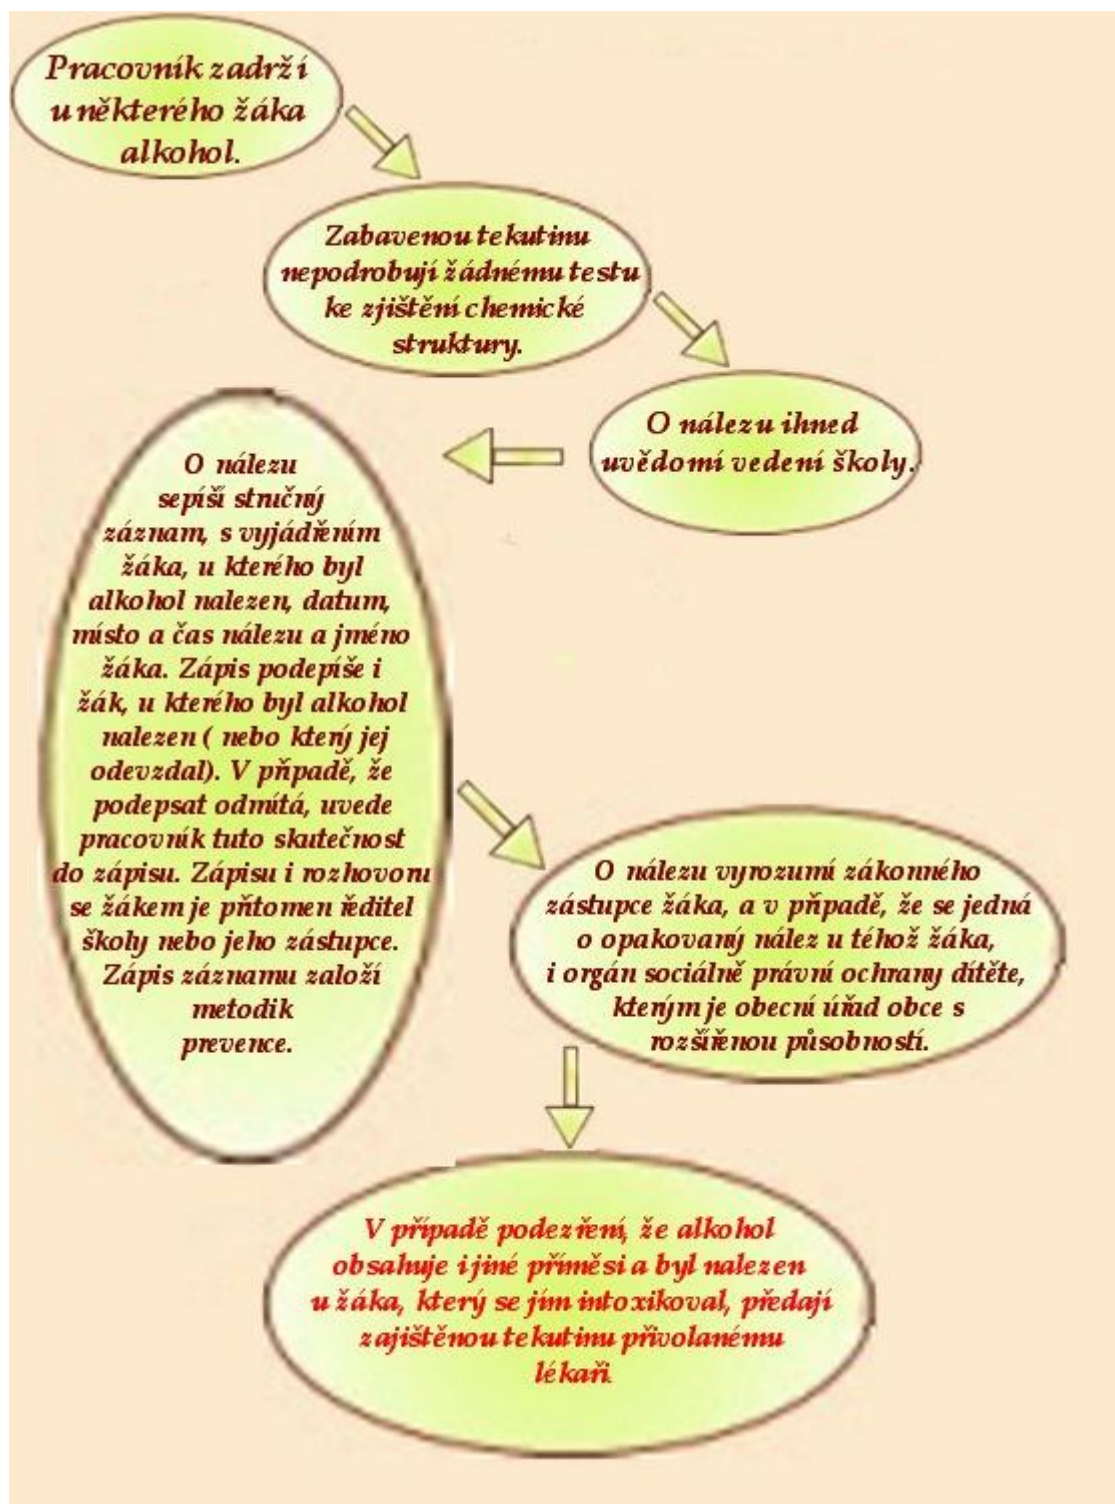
Pracovník zadrží u některého žáka alkohol.

Zabavenou tekutinu nepodrobují žádnému testu ke zjištění chemické struktury.

O nálezu ihned uvědomí vedení školy.

O nálezu sepíší stručný záznam, s vyjádřením žáka, u kterého byl alkohol nalezen, datum, místo a čas nálezu a jméno žáka. Zápis podepíše i žák, u kterého byl alkohol nalezen ( nebo který jej odevzdal). V případě, že podepsat odmítá, uvede pracovník tuto skutečnost do zápisu. Zápisu i rozhovoru se žákem je přítomen ředitel školy nebo jeho zástupce. Zápis záznamu založí metodik prevence.

O nálezu vyrozumí zákonného zástupce žáka, a v případě, že se jedná o opakovaný nález u téhož žáka, i orgán sociálně právní ochrany dítěte, kterým je obecní úřad obce s rozšířenou působností.

V případě podezření, že alkohol obsahuje i jiné příměsi a byl nalezen u žáka, který se jím intoxikoval, předají zajištěnou tekutinu přivolanému lékaři.